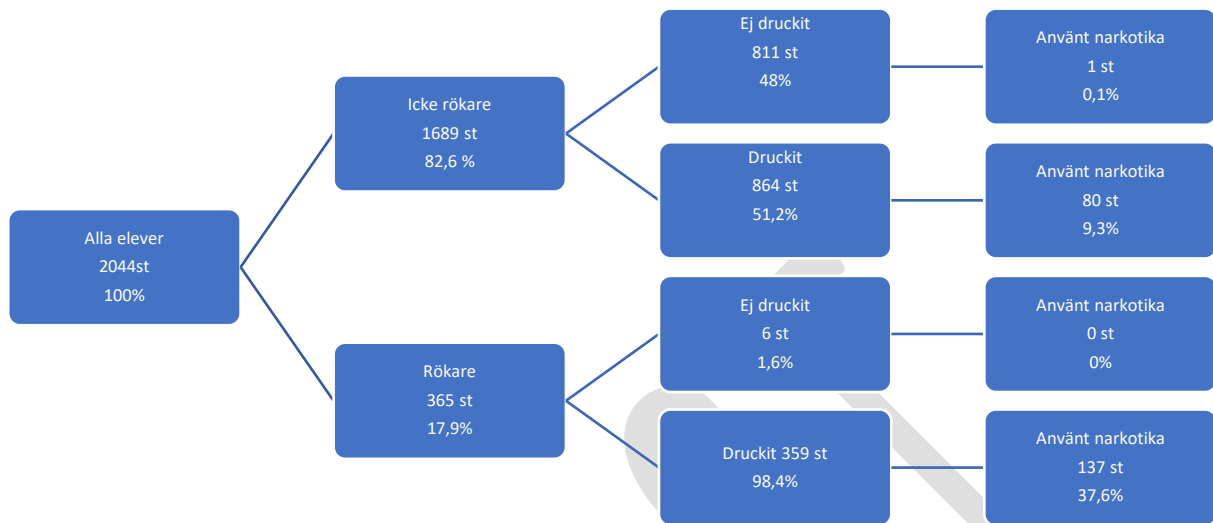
Alla elever
2044st
100%

Icke rökare
1689 st
82,6 %

Ej druckit
811 st
48%

Använt narkotika
1 st
0,1%

Druckit
864 st
51,2%

Använt narkotika
80 st
9,3%

Rökare
365 st
17,9%

Ej druckit
6 st
1,6%

Använt narkotika
0 st
0%

Druckit 359 st
98,4%

Använt narkotika
137 st
37,6%